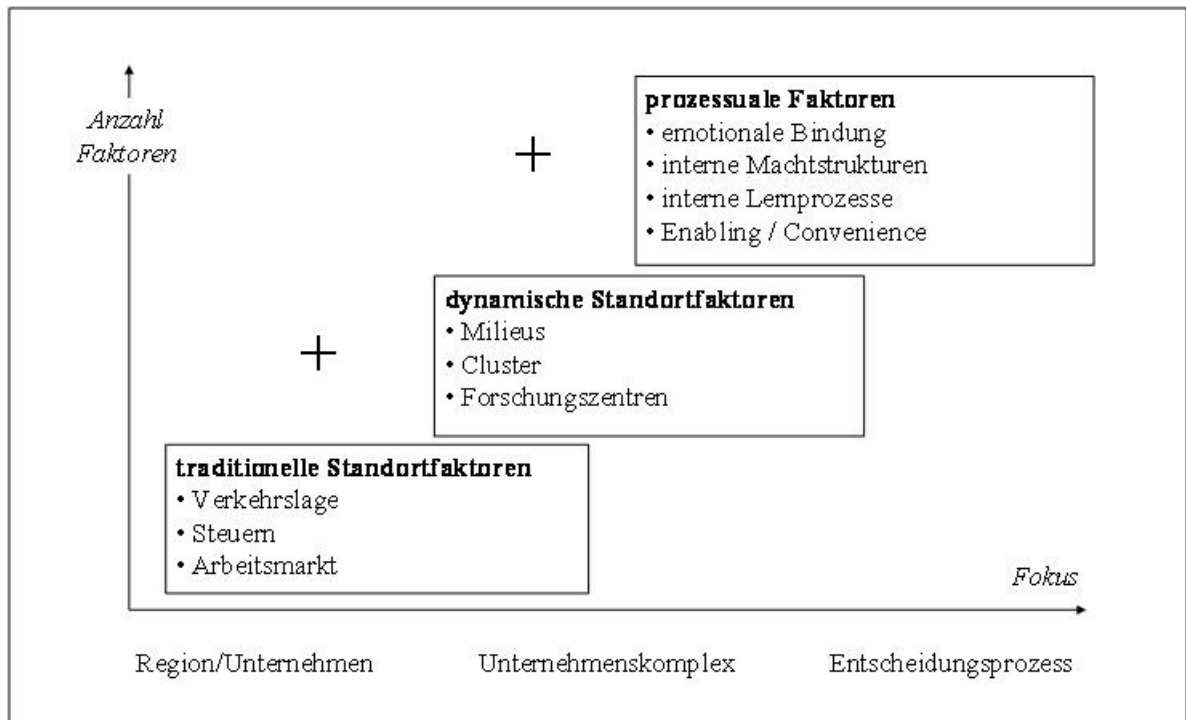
Anzahl Faktoren

prozessuale Faktoren
• emotionale Bindung
• interne Machtstrukturen
• interne Lernprozesse
• Enabling / Convenience

+

dynamische Standortfaktoren
• Milieus
• Cluster
• Forschungszentren

+

traditionelle Standortfaktoren
• Verkehrslage
• Steuern
• Arbeitsmarkt

Fokus

Region/Unternehmen

Unternehmenskomplex

Entscheidungsprozess